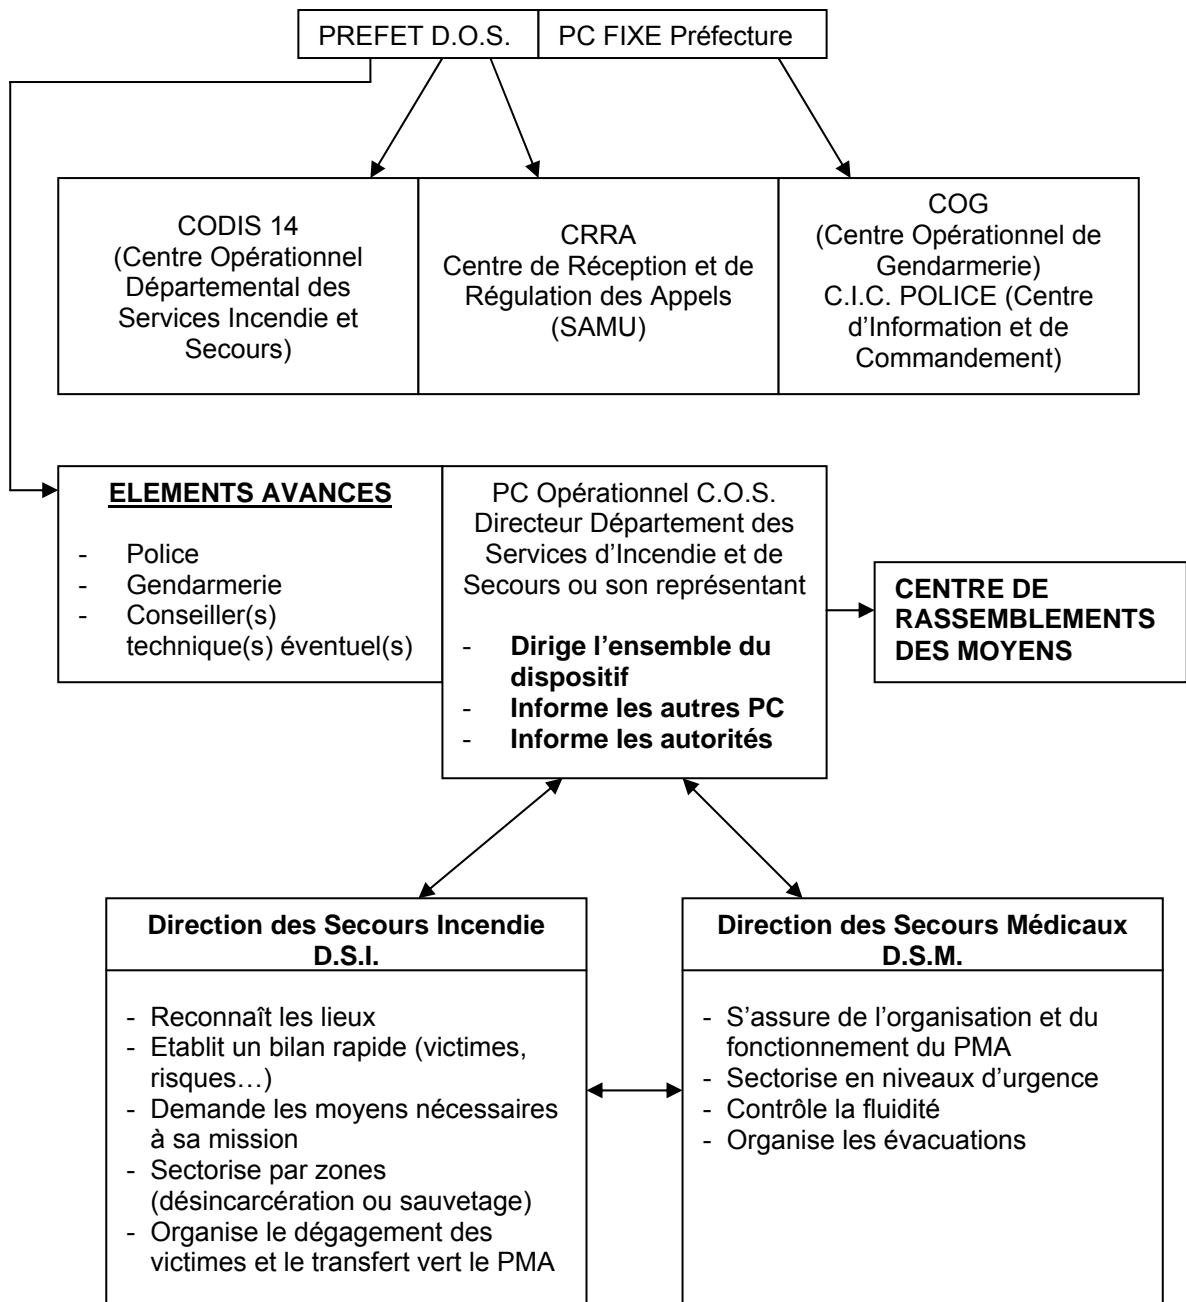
PREFET D.O.S.

PC FIXE Préfecture

CODIS 14 (Centre Opérationnel Départemental des Services Incendie et Secours)

CRRA Centre de Réception et de Régulation des Appels (SAMU)

COG (Centre Opérationnel de Gendarmerie) C.I.C. POLICE (Centre d'Information et de Commandement)

**ELEMENTS AVANCES**

- Police
- Gendarmerie
- Conseiller(s) technique(s) éventuel(s)

PC Opérationnel C.O.S. Directeur Département des Services d'Incendie et de Secours ou son représentant

- **Dirige l'ensemble du dispositif**
- **Informe les autres PC**
- **Informe les autorités**

**CENTRE DE RASSEMBLEMENTS DES MOYENS**

**Direction des Secours Incendie D.S.I.**

- Reconnaît les lieux
- Etablit un bilan rapide (victimes, risques…)
- Demande les moyens nécessaires à sa mission
- Sectorise par zones (désincarcération ou sauvetage)
- Organise le dégagement des victimes et le transfert vert le PMA

**Direction des Secours Médicaux D.S.M.**

- S'assure de l'organisation et du fonctionnement du PMA
- Sectorise en niveaux d'urgence
- Contrôle la fluidité
- Organise les évacuations